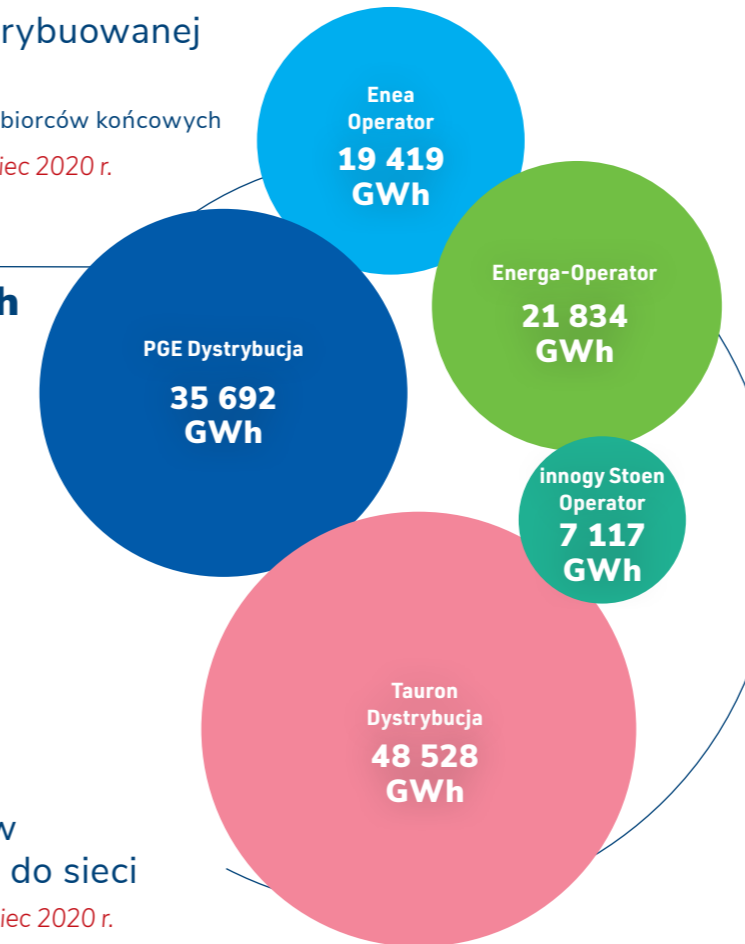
rybuowanej

biorców końcowych

iec 2020 r.

h

Enea Operator
19 419 GWh

Energa-Operator
21 834 GWh

PGE Dystrybucja
35 692 GWh

innogy Stoen Operator
7 117 GWh

Tauron Dystrybucja
48 528 GWh

w
do sieci

iec 2020 r.